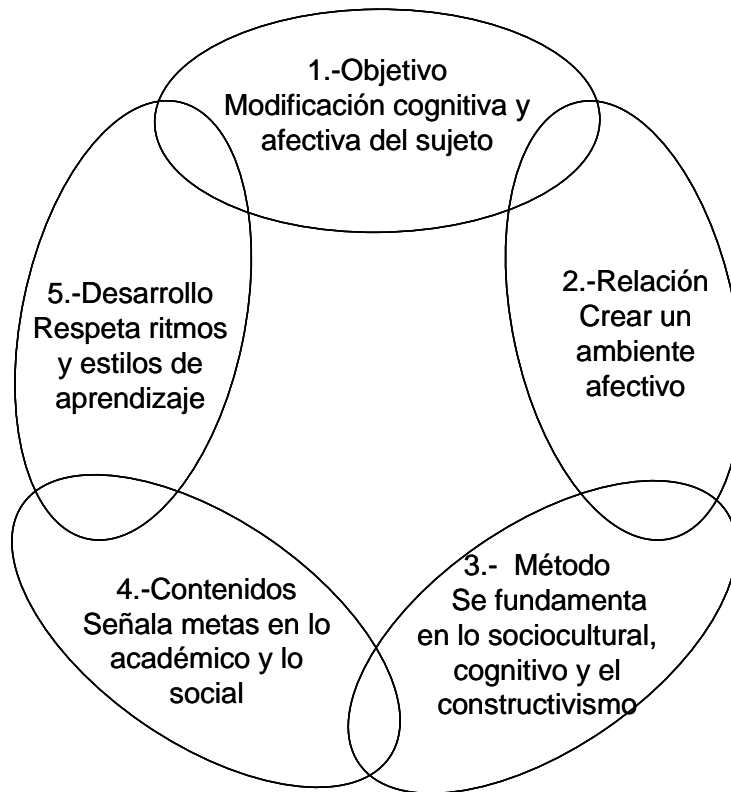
1.-Objetivo
Modificación cognitiva y afectiva del sujeto

2.-Relación
Crear un ambiente afectivo

3.- Método
Se fundamenta en lo sociocultural, cognitivo y el constructivismo

4.-Contenidos
Señala metas en lo académico y lo social

5.-Desarrollo
Respeta ritmos y estilos de aprendizaje